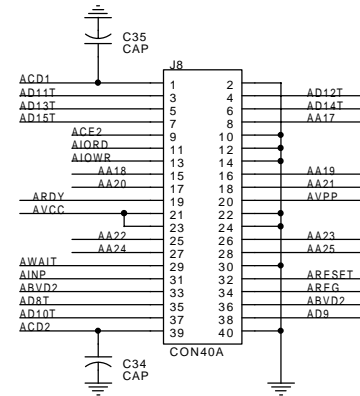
C35
CAP

J8

ACD1
AD11T
AD13T
AD15T
ACE2
AIORD
AIOWR
AA18
AA20
ARDY
AVCC
AA22
AA24
AWAIT
AINP
ABVD2
AD8T
AD10T
ACD2

1 2
3 4
5 6
7 8
9 10
11 12
13 14
15 16
17 18
19 20
21 22
23 24
25 26
27 28
29 30
31 32
33 34
35 36
37 38
39 40

AD12T
AD14T
AA17
AA19
AA21
AVPP
AA23
AA25
ARESET
AREG
ABVD2
AD9

CON40A

C34
CAP